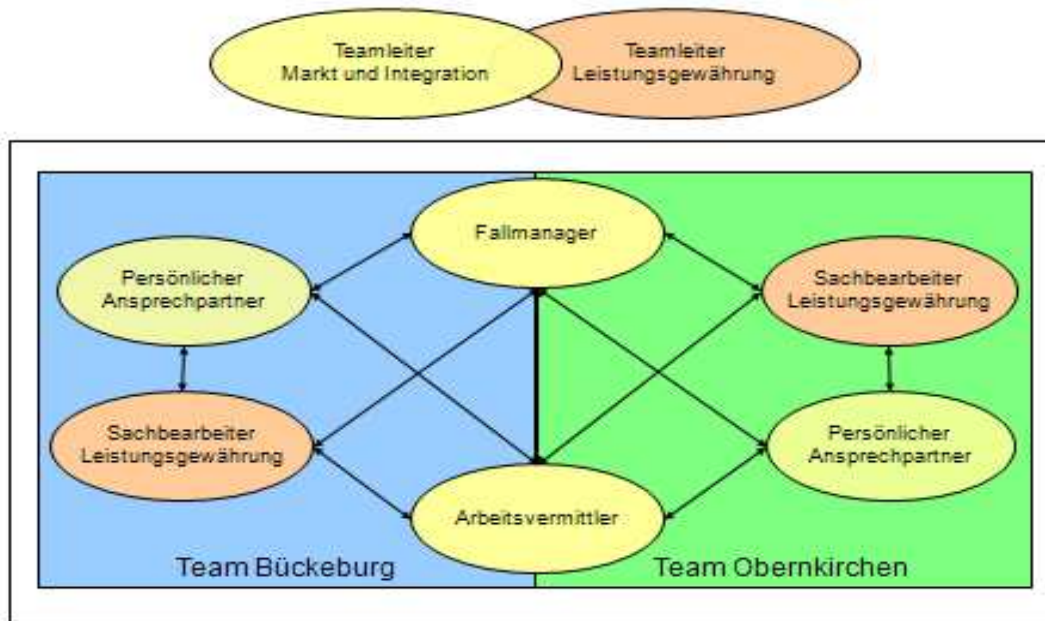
Teamleiter
Markt und Integration

Teamleiter
Leistungsgewährung

Fallmanager

Persönlicher
Ansprechpartner

Sachbearbeiter
Leistungsgewährung

Sachbearbeiter
Leistungsgewährung

Persönlicher
Ansprechpartner

Arbeitsvermittler

Team Bückeburg

Team Obernkirchen